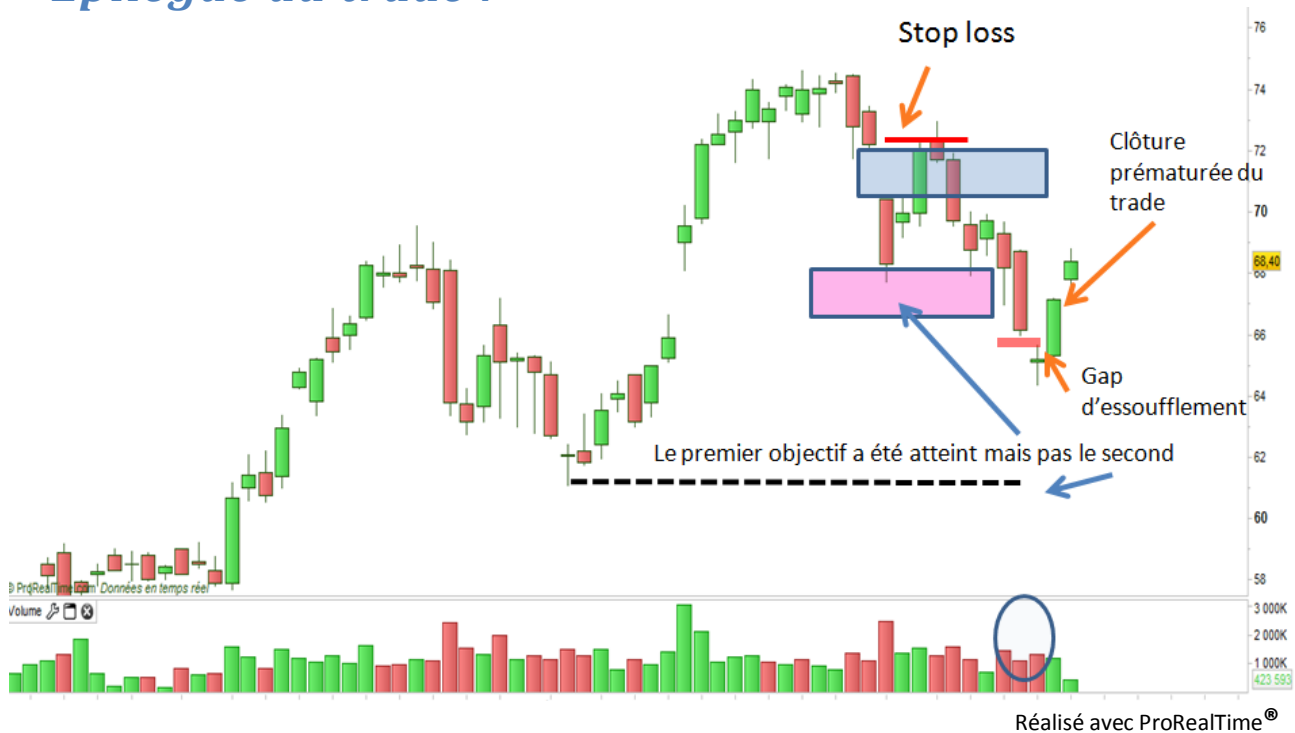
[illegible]

Stop loss

Clôture prématurée du trade

76
74
72
70
68,40
68
66
64
62
60
58

Gap d'essoufflement

Le premier objectif a été atteint mais pas le second

© ProRealTime.com Données en temps réel

Volume

3 000K
2 000K
1 000K
423 593

Réalisé avec ProRealTime®